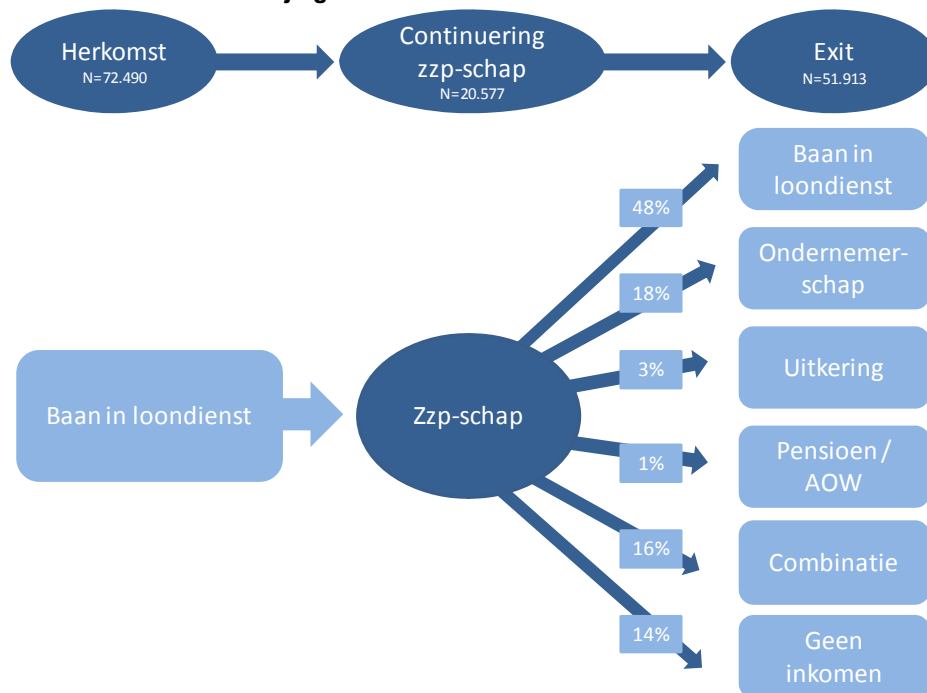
Herkomst
N=72.490

Continuering zzp-schap
N=20.577

Exit
N=51.913

Baan in loondienst

Zzp-schap

48%

Baan in loondienst

18%

Ondernemerschap

3%

Uitkering

1%

Pensioen / AOW

16%

Combinatie

14%

Geen inkomen